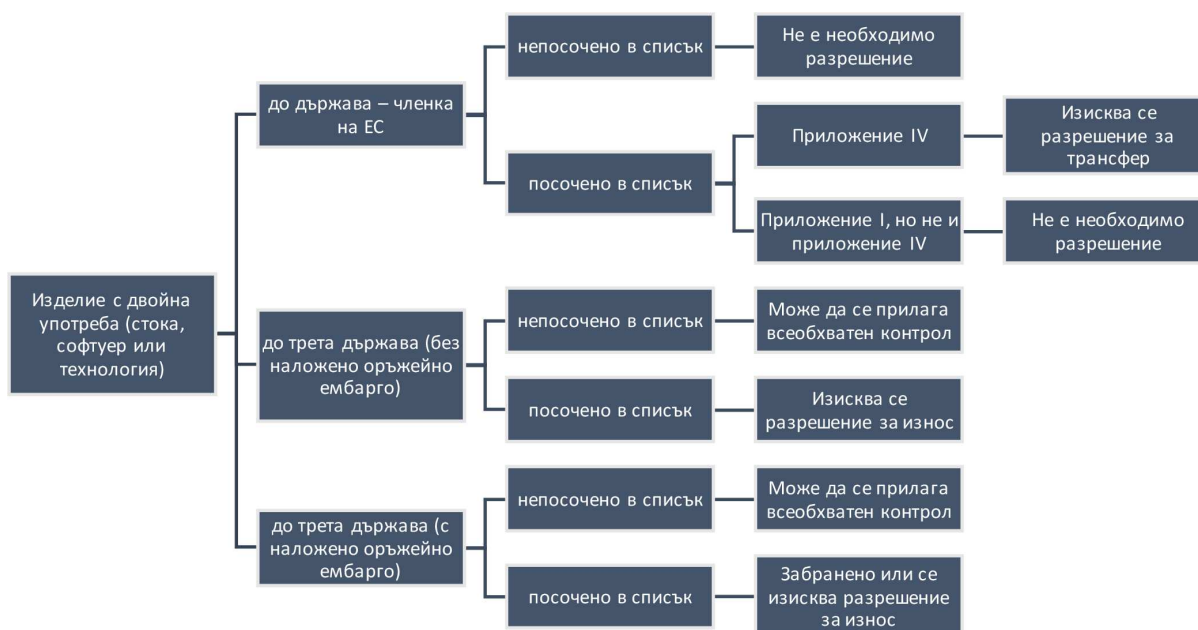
Изделие с двойна употреба (стока, софтуер или технология)

до държава – членка на ЕС

непосочено в списък

Не е необходимо разрешение

посочено в списък

Приложение IV

Изисква се разрешение за трансфер

Приложение I, но не и приложение IV

Не е необходимо разрешение

до трета държава (без наложено оръжейно ембарго)

непосочено в списък

Може да се прилага всеобхватен контрол

посочено в списък

Изисква се разрешение за износ

до трета държава (с наложено оръжейно ембарго)

непосочено в списък

Може да се прилага всеобхватен контрол

посочено в списък

Забранено или се изисква разрешение за износ